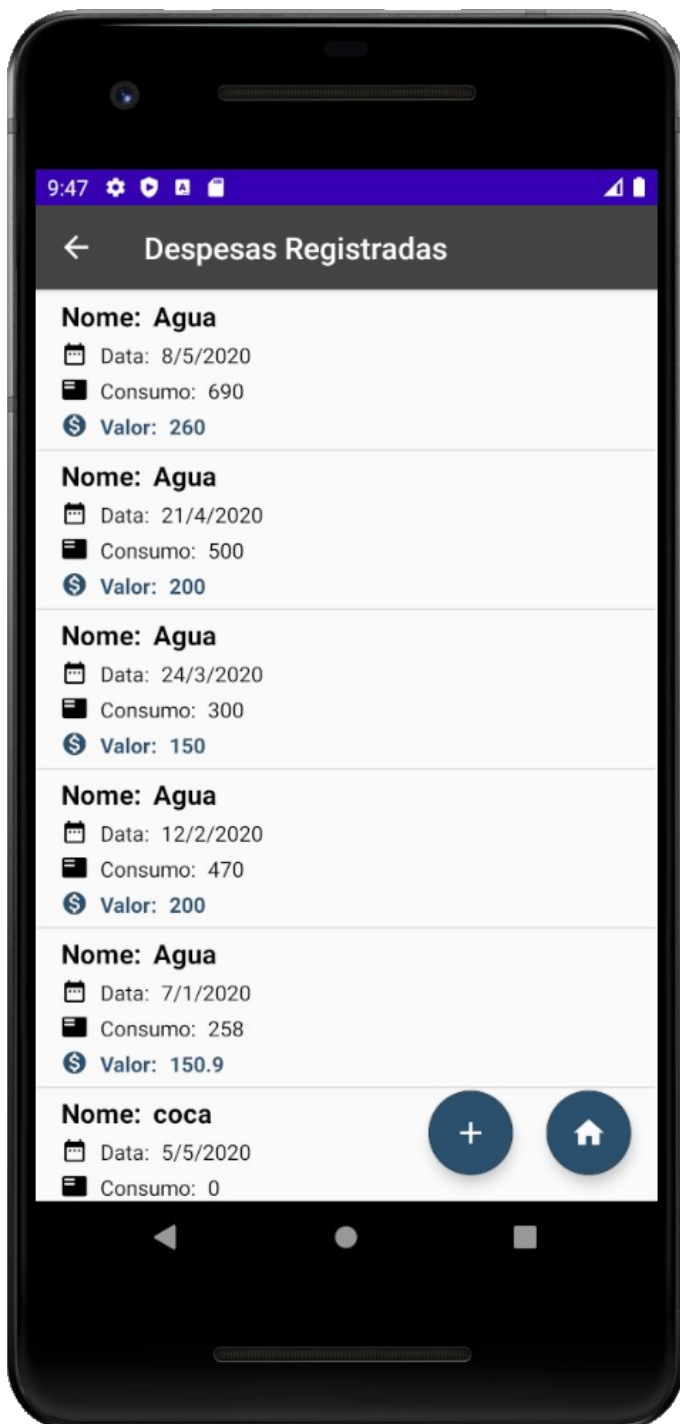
9:47

Despesas Registradas

Nome: Agua
Data: 8/5/2020
Consumo: 690
Valor: 260

Nome: Agua
Data: 21/4/2020
Consumo: 500
Valor: 200

Nome: Agua
Data: 24/3/2020
Consumo: 300
Valor: 150

Nome: Agua
Data: 12/2/2020
Consumo: 470
Valor: 200

Nome: Agua
Data: 7/1/2020
Consumo: 258
Valor: 150.9

Nome: coca
Data: 5/5/2020
Consumo: 0

+